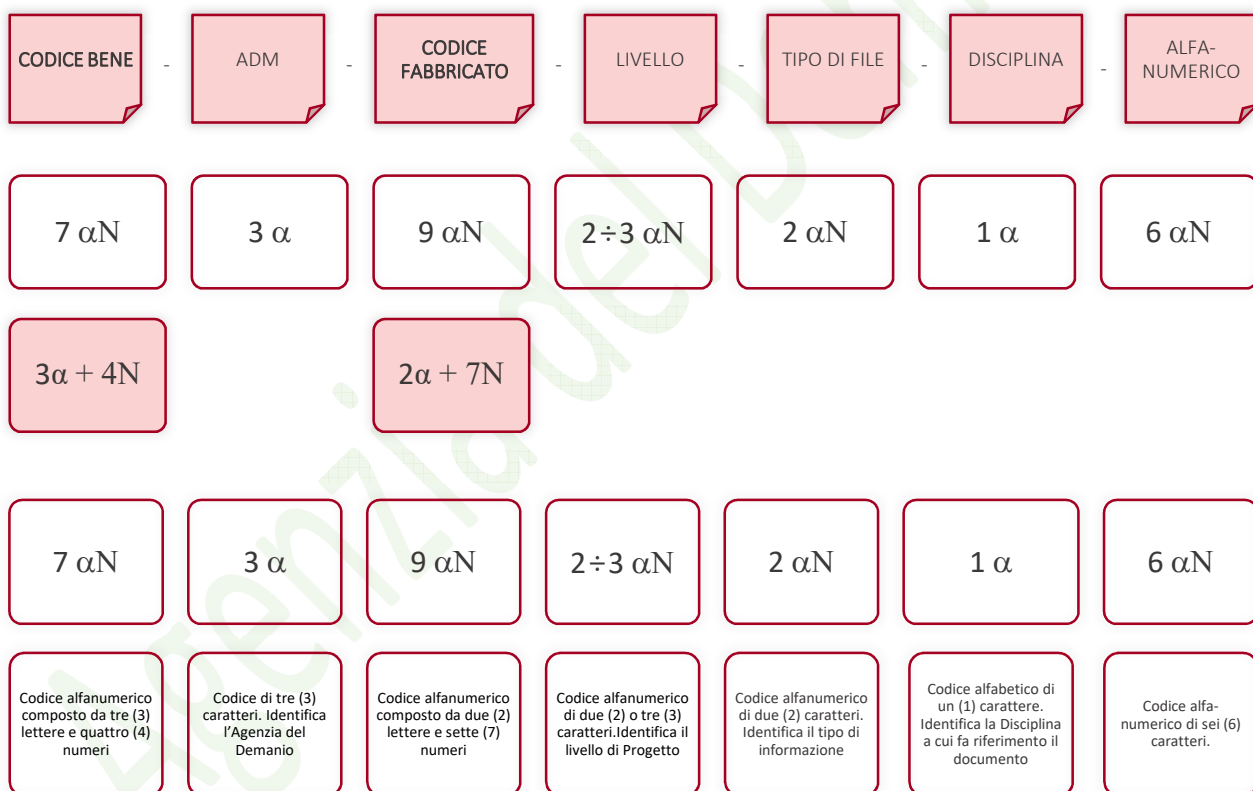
CODICE BENE - ADM - CODICE FABBRICATO - LIVELLO - TIPO DI FILE - DISCIPLINA - ALFA-NUMERICO

$7\ \alpha N$

$3\ \alpha$

$9\ \alpha N$

$2 \div 3\ \alpha N$

$2\ \alpha N$

$1\ \alpha$

$6\ \alpha N$

$3\alpha + 4N$

$2\alpha + 7N$

$7\ \alpha N$

$3\ \alpha$

$9\ \alpha N$

$2 \div 3\ \alpha N$

$2\ \alpha N$

$1\ \alpha$

$6\ \alpha N$

Codice alfanumerico composto da tre (3) lettere e quattro (4) numeri

Codice di tre (3) caratteri. Identifica l'Agenzia del Demanio

Codice alfanumerico composto da due (2) lettere e sette (7) numeri

Codice alfanumerico di due (2) o tre (3) caratteri.Identifica il livello di Progetto

Codice alfanumerico di due (2) caratteri. Identifica il tipo di informazione

Codice alfabetico di un (1) carattere. Identifica la Disciplina a cui fa riferimento il documento

Codice alfanumerico di sei (6) caratteri.